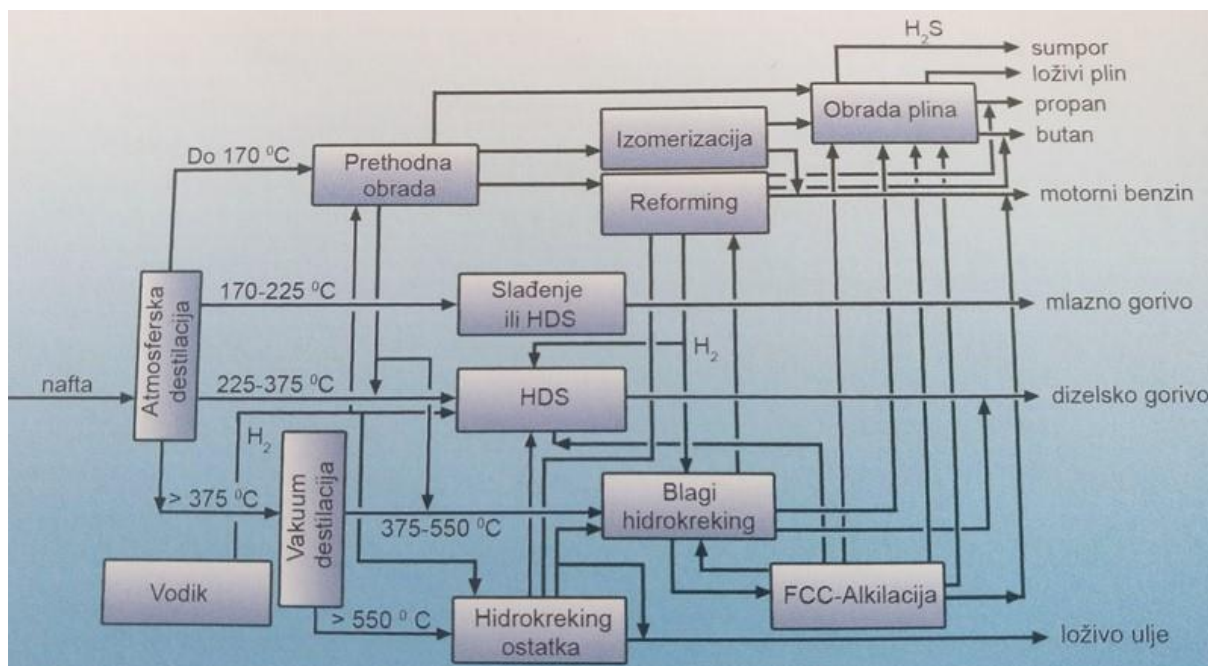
$H_2S$
sumpor
loživi plin
propan
butan
Obrada plina
Izomerizacija
Do 170 $^0$C
Prethodna obrada
Reforming
motorni benzin
Atmosferska destilacija
170-225 $^0$C
Slađenje ili HDS
mlazno gorivo
$H_2$
nafta
225-375 $^0$C
HDS
dizelsko gorivo
$H_2$
Vakuum destilacija
> 375 $^0$C
Blagi hidrokreking
375-550 $^0$C
Vodik
FCC-Alkilacija
> 550 $^0$ C
Hidrokreking ostatka
loživo ulje